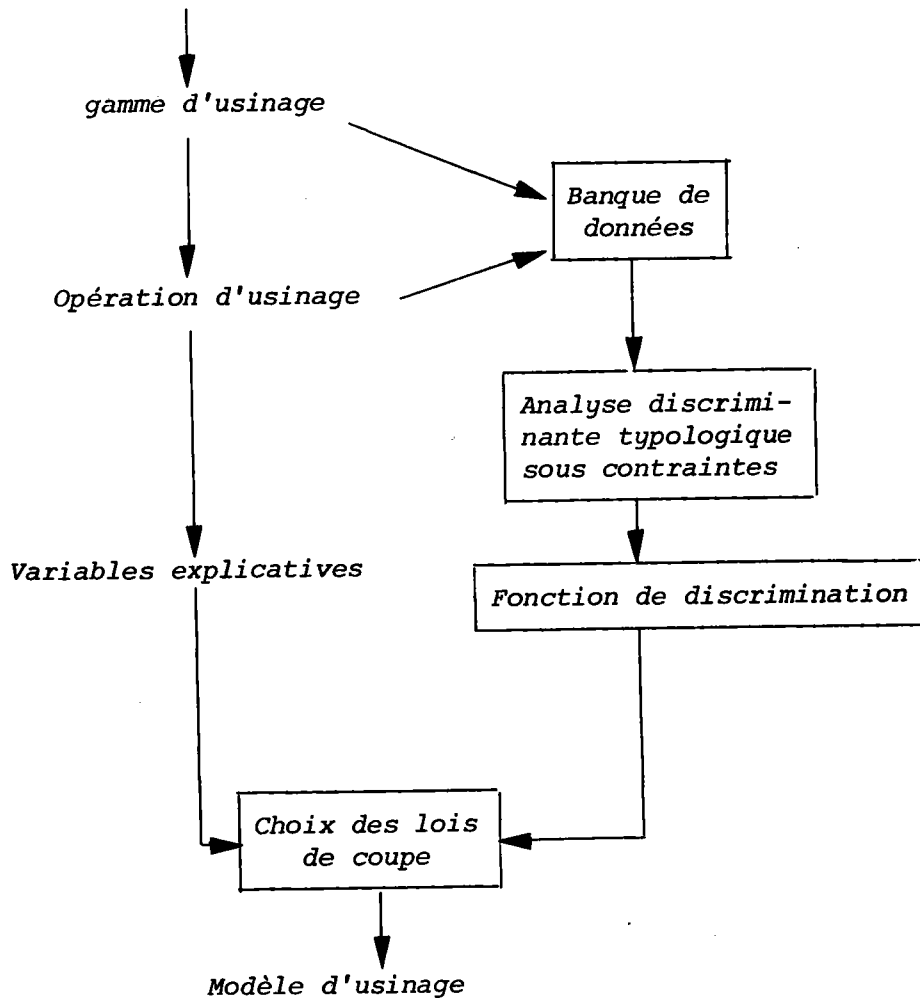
gamme d'usinage

Banque de données

Opération d'usinage

Analyse discriminante typologique sous contraintes

Variables explicatives

Fonction de discrimination

Choix des lois de coupe

Modèle d'usinage